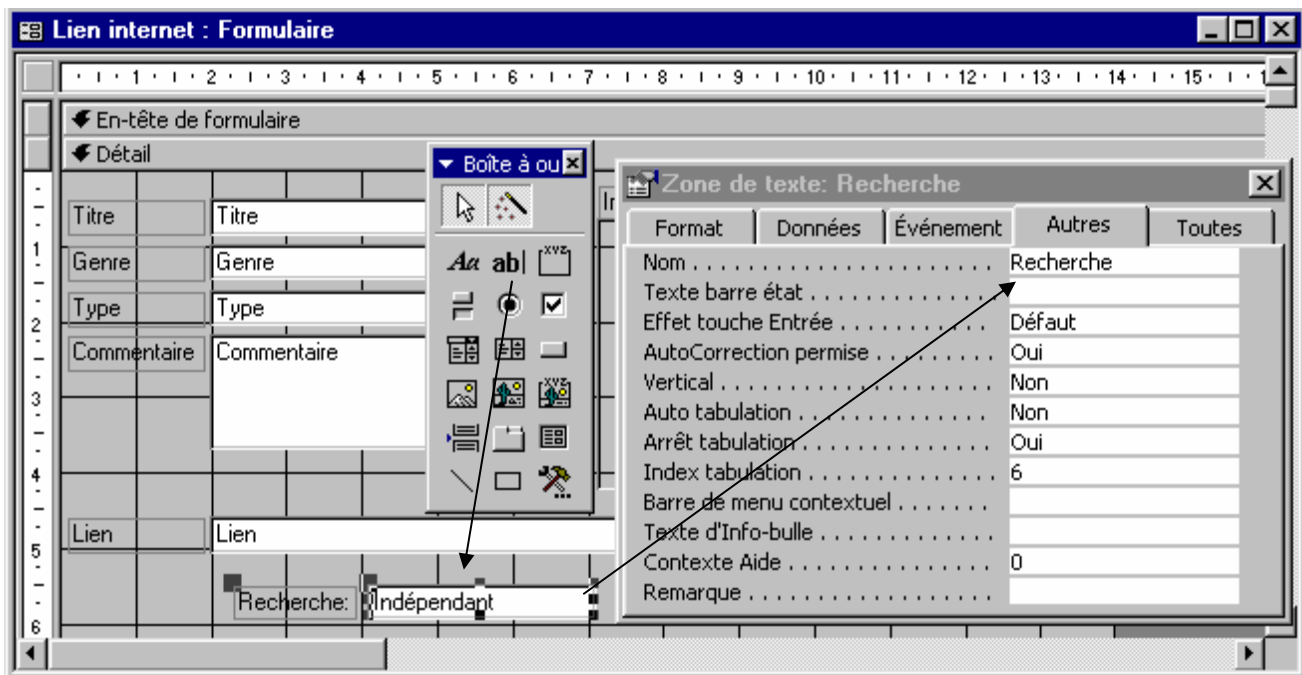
Lien internet : Formulaire

1 2 3 4 5 6 7 8 9 10 11 12 13 14 15

En-tête de formulaire

Détail

Titre | Titre
Genre | Genre
Type | Type
Commentaire | Commentaire
Lien | Lien
Recherche: | Indépendant

Boîte à ou

Aa ab| xyz

Zone de texte: Recherche

Format | Données | Événement | Autres | Toutes

| | |
|---|---|
| Nom . . . . . . . . . . . . . . . . . . . . . . | Recherche |
| Texte barre état . . . . . . . . . . . . . . | |
| Effet touche Entrée . . . . . . . . . . . | Défaut |
| AutoCorrection permise . . . . . . . . | Oui |
| Vertical . . . . . . . . . . . . . . . . . . . | Non |
| Auto tabulation . . . . . . . . . . . . . . | Non |
| Arrêt tabulation . . . . . . . . . . . . . | Oui |
| Index tabulation . . . . . . . . . . . . . | 6 |
| Barre de menu contextuel . . . . . . . | |
| Texte d'Info-bulle . . . . . . . . . . . . | |
| Contexte Aide . . . . . . . . . . . . . . | 0 |
| Remarque . . . . . . . . . . . . . . . . | |